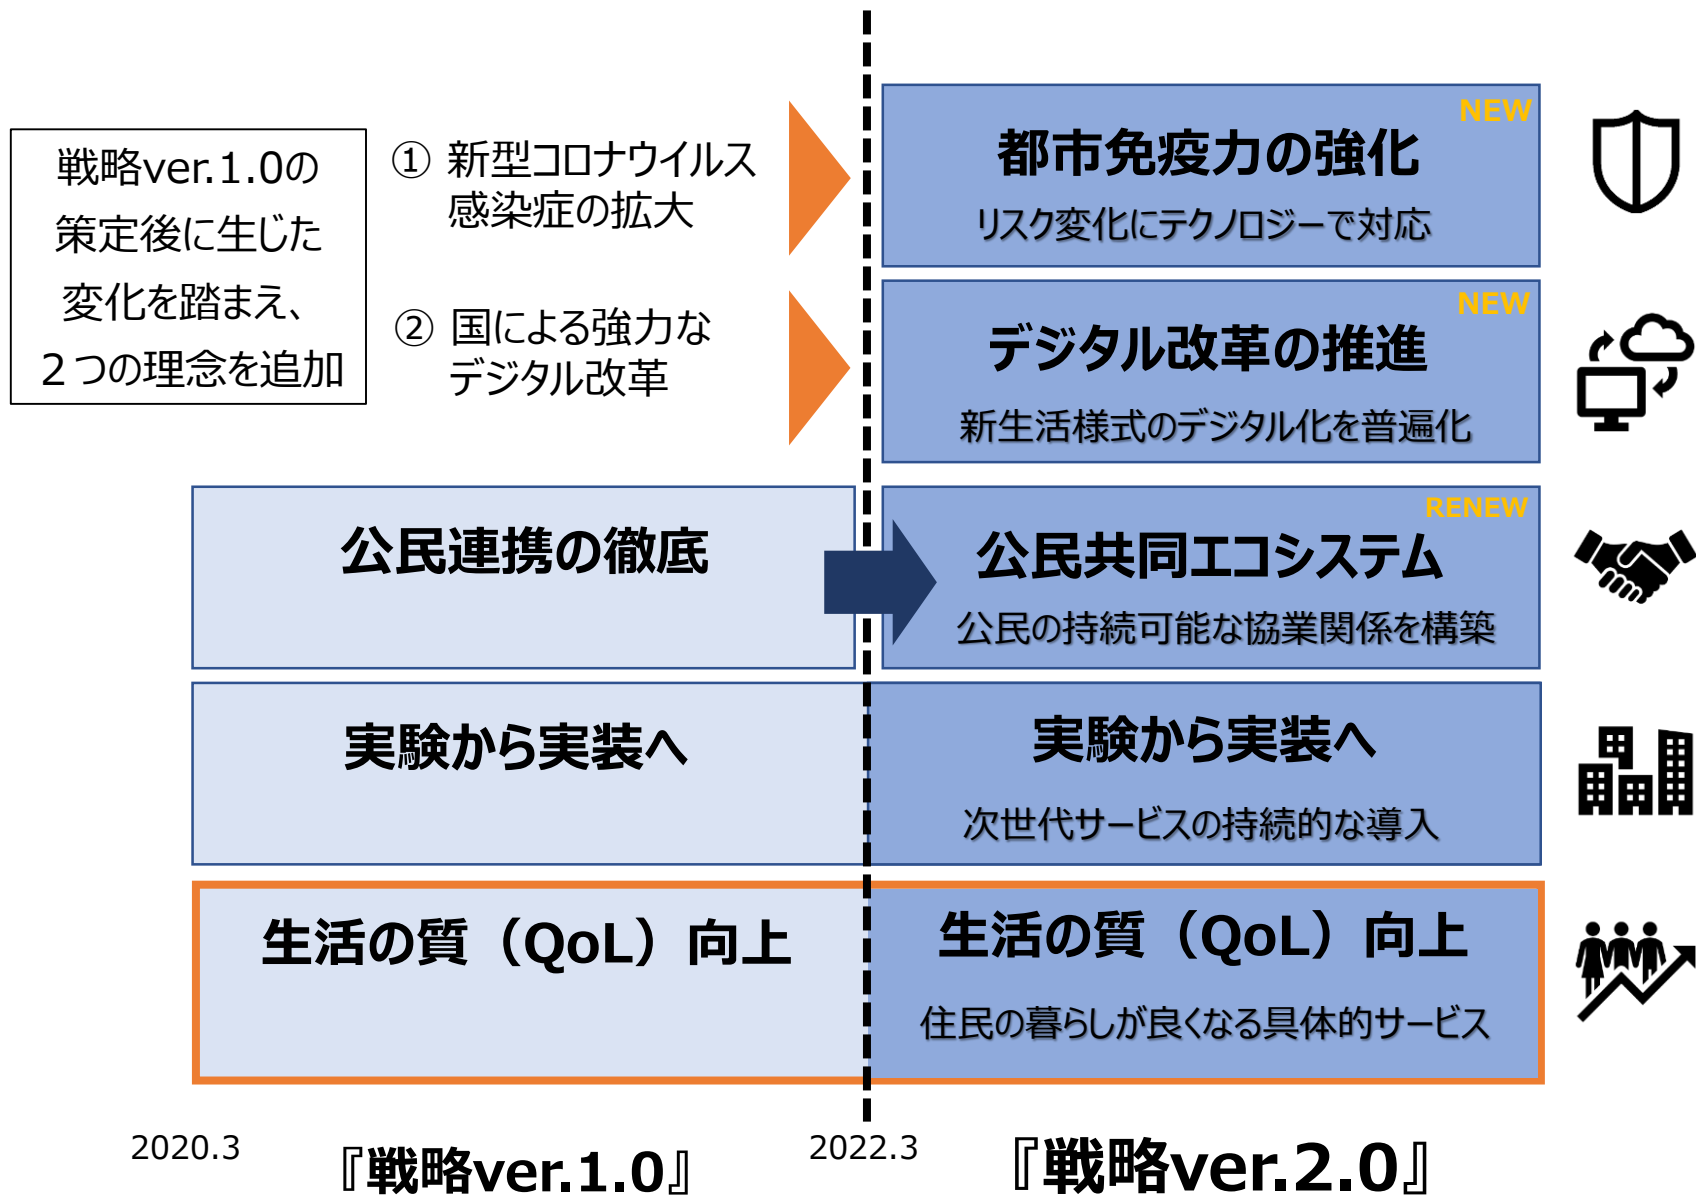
戦略ver.1.0の策定後に生じた変化を踏まえ、２つの理念を追加

① 新型コロナウイルス感染症の拡大

② 国による強力なデジタル改革

NEW
都市免疫力の強化
リスク変化にテクノロジーで対応

NEW
デジタル改革の推進
新生活様式のデジタル化を普遍化

公民連携の徹底

RENEW
公民共同エコシステム
公民の持続可能な協業関係を構築

実験から実装へ

実験から実装へ
次世代サービスの持続的な導入

生活の質（QoL）向上

生活の質（QoL）向上
住民の暮らしが良くなる具体的サービス

2020.3
『戦略ver.1.0』
2022.3
『戦略ver.2.0』